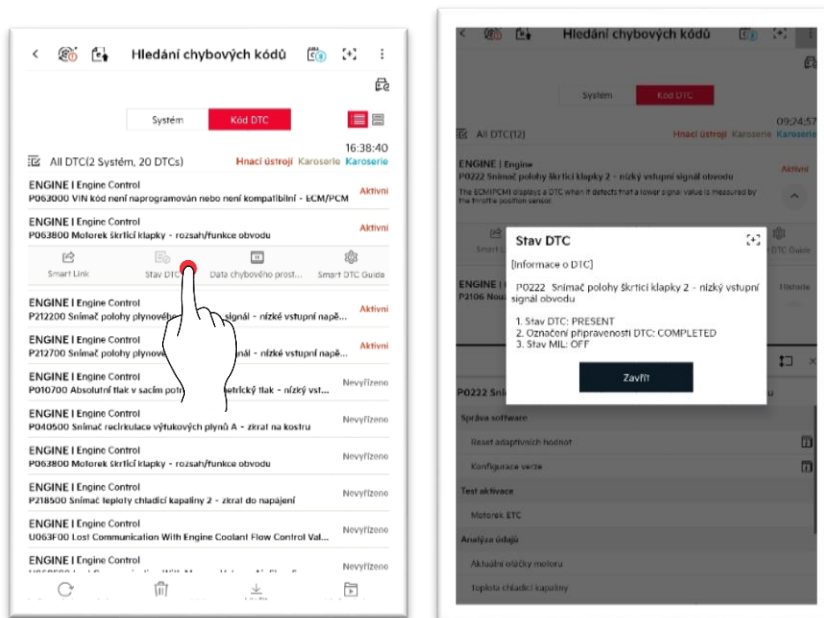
Hledání chybových kódů

Systém
Kód DTC

16:38:40
All DTC(2 Systém, 20 DTCs) Hnací ústrojí Karoserie Karoserie

ENGINE I Engine Control
P063000 VIN kód není naprogramován nebo není kompatibilní - ECM/PCM
Aktivní

ENGINE I Engine Control
P063800 Motorek škrticí klapky - rozsah/funkce obvodu
Aktivní

Smart Link
Stav DTC
Data chybového prost...
Smart DTC Guide

ENGINE I Engine Control
P212200 Snímač polohy plynového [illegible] signál - nízké vstupní nap...
Aktivní

ENGINE I Engine Control
P212700 Snímač polohy plynov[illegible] signál - nízké vstupní nap...
Aktivní

ENGINE I Engine Control
P010700 Absolutní tlak v sacím potr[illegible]etrický tlak - nízký vst...
Nevyřízeno

ENGINE I Engine Control
P040500 Snímač recirkulace výfukových plynů A - zkrat na kostru

ENGINE I Engine Control
P063800 Motorek škrticí klapky - rozsah/funkce obvodu
Nevyřízeno

ENGINE I Engine Control
P218500 Snímač teploty chladicí kapaliny 2 - zkrat do napájení
Nevyřízeno

ENGINE I Engine Control
U063F00 Lost Communication With Engine Coolant Flow Control Val...
Nevyřízeno

ENGINE I Engine Control
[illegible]

Hledání chybových kódů

Systém
Kód DTC
09:24:57
All DTC(12) Hnací ústrojí Karoserie Karoserie

ENGINE | Engine
P0222 Snímač polohy škrticí klapky 2 - nízký vstupní signál obvodu
Aktivní
The ECM/PCM displays a DTC when it detects that a lower signal value is measured by the throttle position sensor.

Smart L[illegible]
DTC Guide

ENGINE |
P2106 Nou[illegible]
Historie

Stav DTC
[Informace o DTC]
P0222 Snímač polohy škrticí klapky 2 - nízký vstupní signál obvodu
1. Stav DTC: PRESENT
2. Označení připravenosti DTC: COMPLETED
3. Stav MIL: OFF
Zavřít

P0222 Sní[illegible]

Správa software
Reset adaptivních hodnot
Konfigurace verze
Test aktivace
Motorek ETC
Analýza údajů
Aktuální otáčky motoru
Teplota chladicí kapaliny